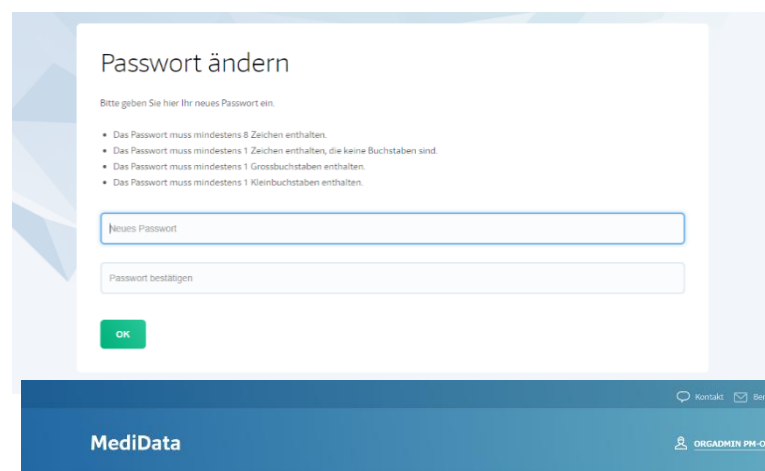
Passwort ändern

Bitte geben Sie hier Ihr neues Passwort ein.

- Das Passwort muss mindestens 8 Zeichen enthalten.
- Das Passwort muss mindestens 1 Zeichen enthalten, die keine Buchstaben sind.
- Das Passwort muss mindestens 1 Grossbuchstaben enthalten.
- Das Passwort muss mindestens 1 Kleinbuchstaben enthalten.

Neues Passwort

Passwort bestätigen

OK

Kontakt Ber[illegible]

MediData

ORGADMIN PM-O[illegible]